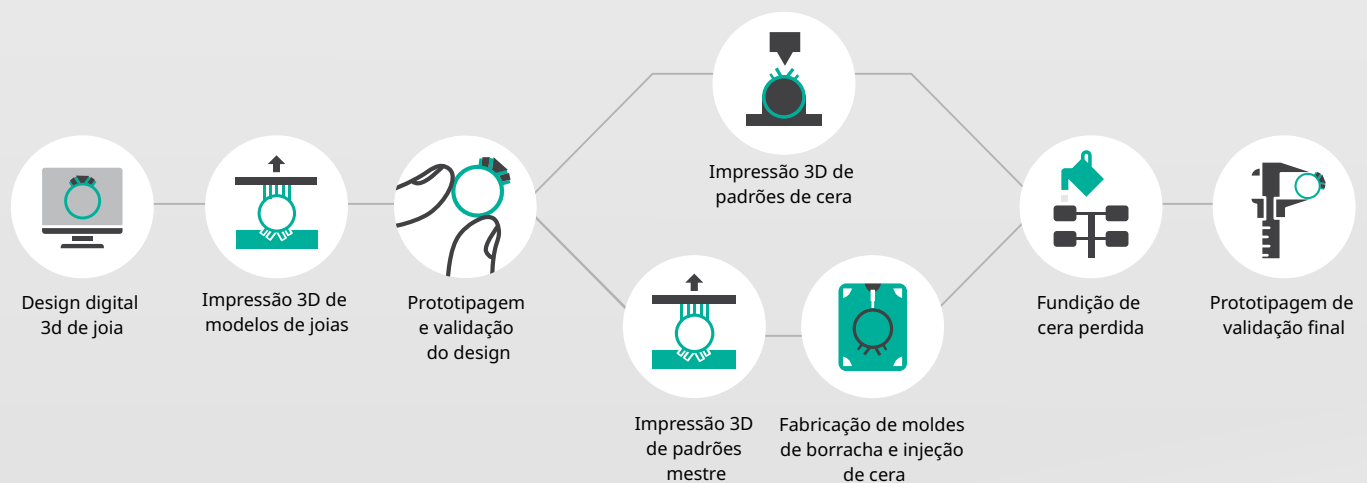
Design digital 3d de joia

Impressão 3D de modelos de joias

Prototipagem e validação do design

Impressão 3D de padrões de cera

Impressão 3D de padrões mestre

Fabricação de moldes de borracha e injeção de cera

Fundição de cera perdida

Prototipagem de validação final